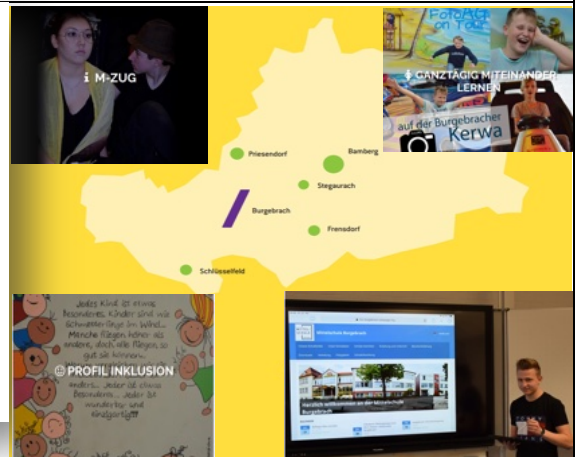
M-ZUG

FotoAG on Tour

GANZTÄGIG MITEINANDER LERNEN

auf der Burgebracher Kerwa

Priesendorf

Bamberg

Stegaurach

Burgebrach

Frensdorf

Schlüsselfeld

Jedes Kind ist etwas Besonderes. Kinder sind wie Schmetterlinge im Wind... Manche fliegen höher als andere, doch alle fliegen, so gut sie können... Jedes ist anders... Jeder ist etwas Besonderes... Jeder ist wunderbar und einzigartig!

PROFIL INKLUSION

Mittelschule Burgebrach

Herzlich willkommen an der Mittelschule Burgebrach